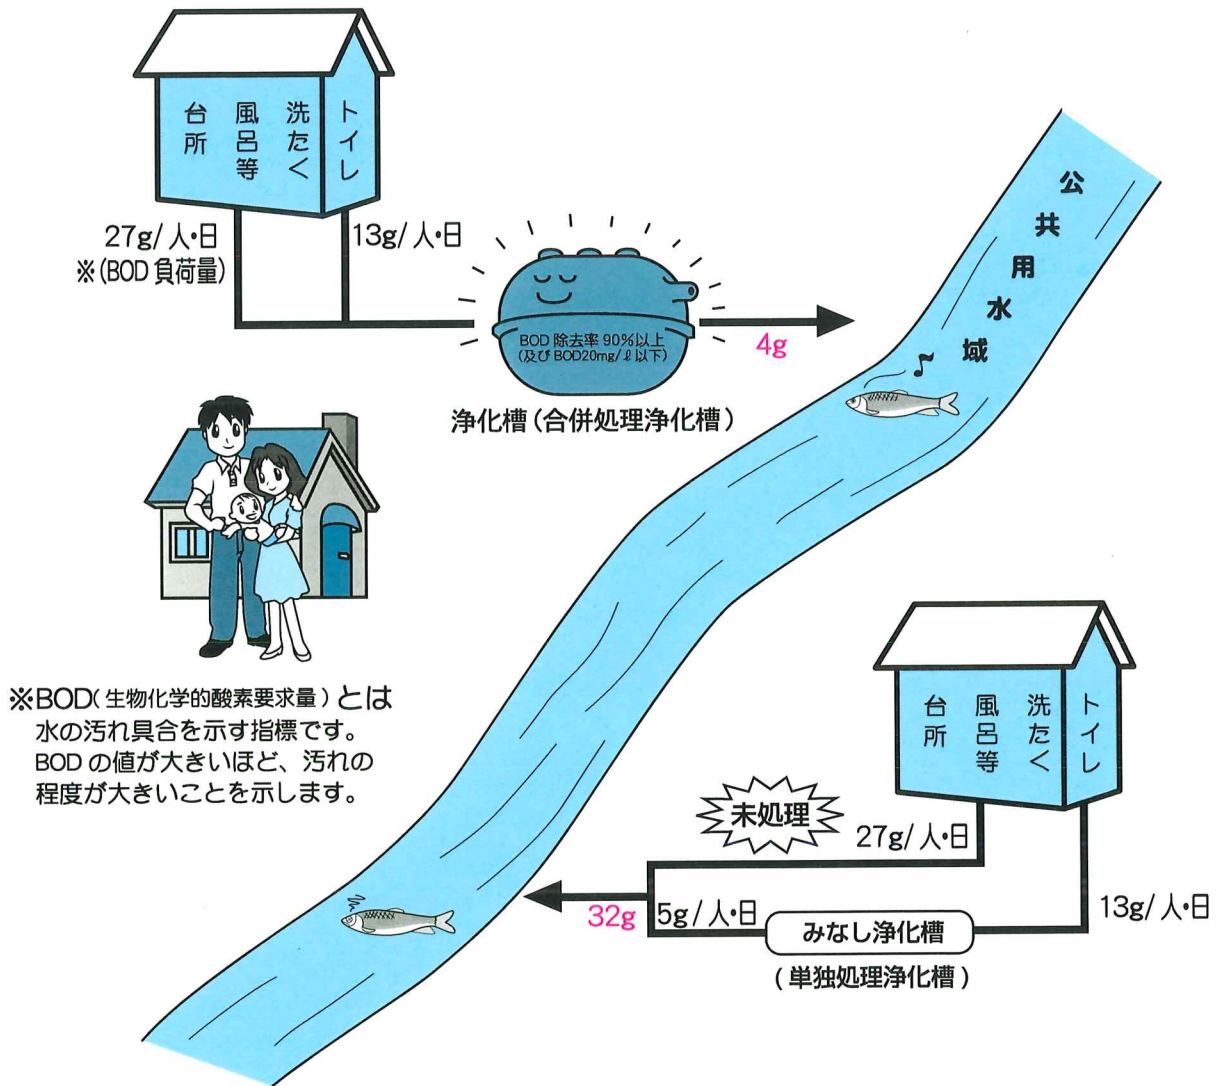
台所 風呂等 洗たく トイレ

27g/人・日
※(BOD負荷量)

13g/人・日

BOD除去率90%以上
(及びBOD20mg/ℓ以下)

4g

浄化槽(合併処理浄化槽)

公共用水域

※BOD(生物化学的酸素要求量)とは水の汚れ具合を示す指標です。BODの値が大きいほど、汚れの程度が大きいことを示します。

台所 風呂等 洗たく トイレ

未処理

27g/人・日

32g

5g/人・日

みなし浄化槽

(単独処理浄化槽)

13g/人・日